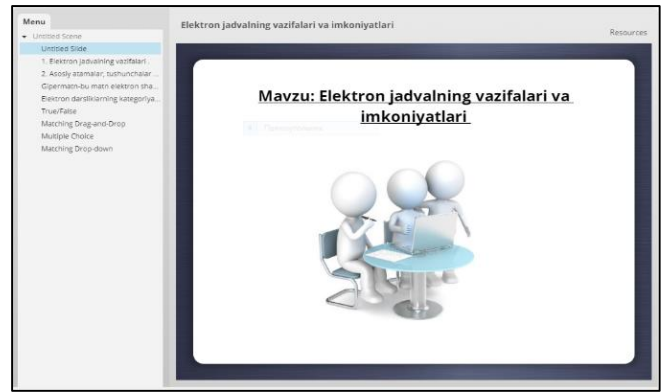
Menu

Untitled Scene
Untitled Slide
1. Elektron jadvalning vazifalari ...
2. Asosiy atamalar, tushunchalar ...
Gipermatn-bu matn elektron sha...
Elektron darsliklarning kategoriya...
True/False
Matching Drag-and-Drop
Multiple Choice
Matching Drop-down

Elektron jadvalning vazifalari va imkoniyatlari

Resources

Mavzu: Elektron jadvalning vazifalari va imkoniyatlari

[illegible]